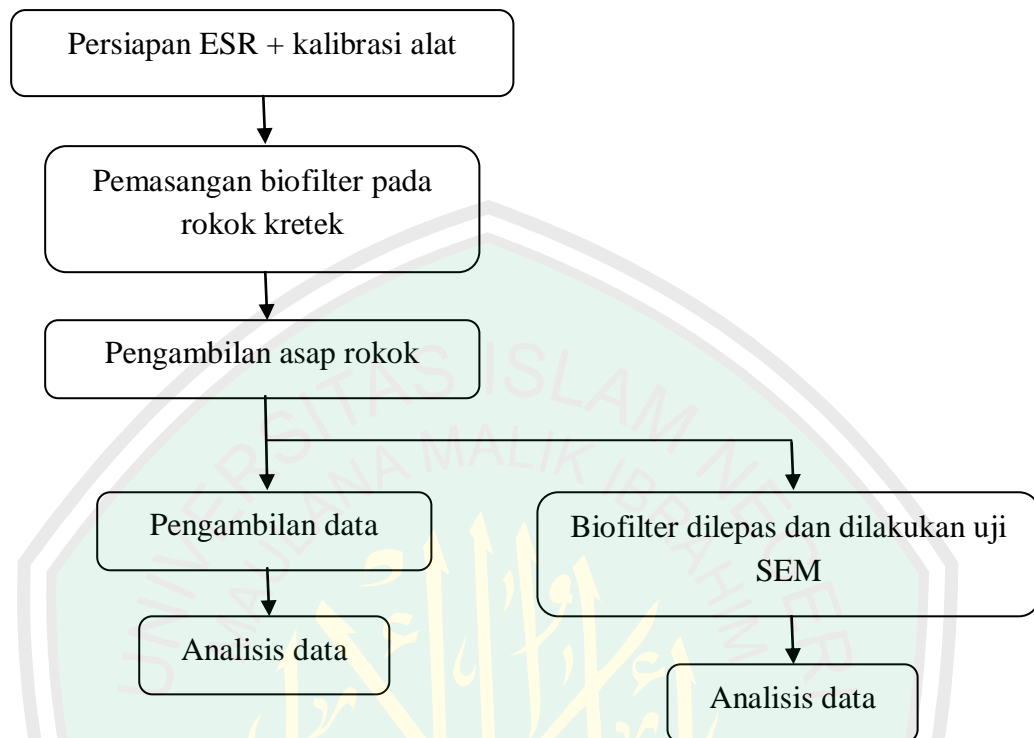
Persiapan ESR + kalibrasi alat

Pemasangan biofilter pada rokok kretek

Pengambilan asap rokok

Pengambilan data

Biofilter dilepas dan dilakukan uji SEM

Analisis data

Analisis data

UNIVERSITAS ISLAM NEGERI MAULANA MALIK IBRAHIM